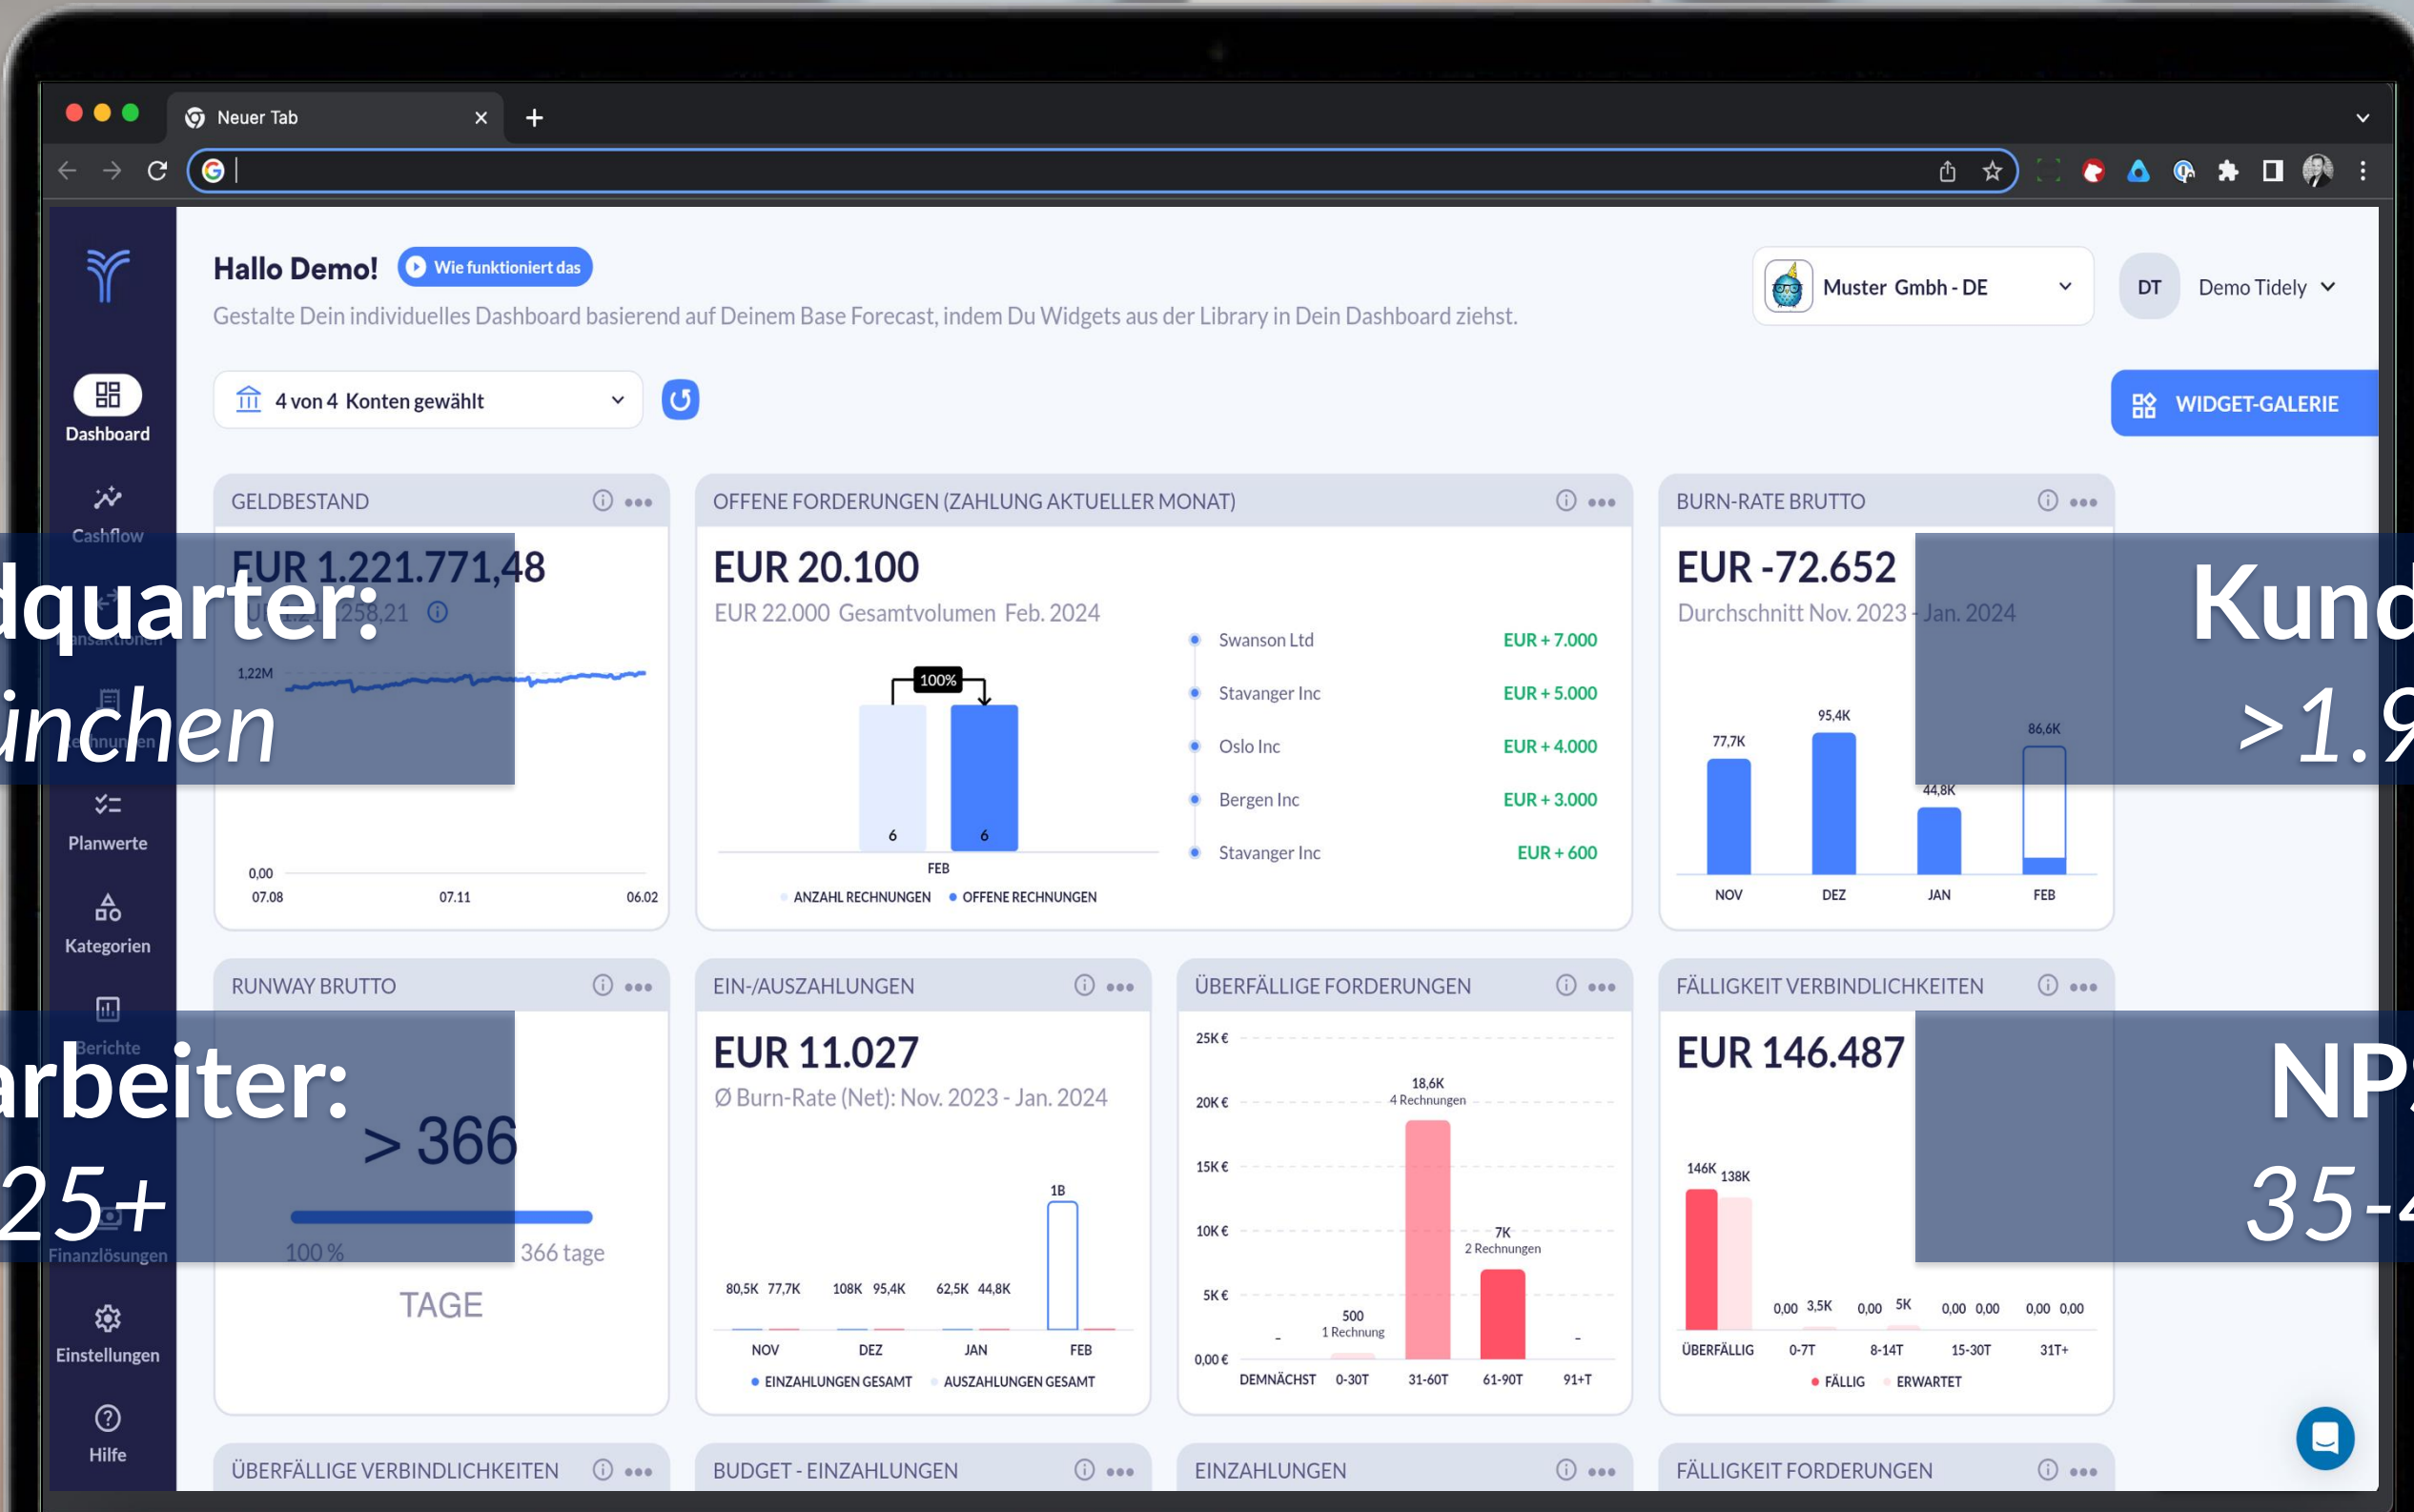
Neuer Tab

Hallo Demo! Wie funktioniert das

Gestalte Dein individuelles Dashboard basierend auf Deinem Base Forecast, indem Du Widgets aus der Library in Dein Dashboard ziehst.

Muster Gmbh - DE

DT Demo Tidely

4 von 4 Konten gewählt

WIDGET-GALERIE

Dashboard
Cashflow
Planwerte
Kategorien
Berichte
Finanzlösungen
Einstellungen
Hilfe

GELDBESTAND
EUR 1.221.771,48
1,22M
0,00
07.08 07.11 06.02

dquarter:
inchen

OFFENE FORDERUNGEN (ZAHLUNG AKTUELLER MONAT)
EUR 20.100
EUR 22.000 Gesamtvolumen Feb. 2024
100%
6 6
FEB
ANZAHL RECHNUNGEN OFFENE RECHNUNGEN

| Swanson Ltd | EUR + 7.000 |
|---|---|
| Stavanger Inc | EUR + 5.000 |
| Oslo Inc | EUR + 4.000 |
| Bergen Inc | EUR + 3.000 |
| Stavanger Inc | EUR + 600 |

BURN-RATE BRUTTO
EUR -72.652
Durchschnitt Nov. 2023 - Jan. 2024
77,7K 95,4K 44,8K 86,6K
NOV DEZ JAN FEB

Kund
>1.9

RUNWAY BRUTTO
> 366
100 % 366 tage
TAGE

arbeiter:
25+

EIN-/AUSZAHLUNGEN
EUR 11.027
Ø Burn-Rate (Net): Nov. 2023 - Jan. 2024
1B
80,5K 77,7K 108K 95,4K 62,5K 44,8K
NOV DEZ JAN FEB
EINZAHLUNGEN GESAMT AUSZAHLUNGEN GESAMT

ÜBERFÄLLIGE FORDERUNGEN
25K € 20K € 15K € 10K € 5K € 0,00 €
18,6K 4 Rechnungen
7K 2 Rechnungen
500 1 Rechnung
- -
DEMNÄCHST 0-30T 31-60T 61-90T 91+T

FÄLLIGKEIT VERBINDLICHKEITEN
EUR 146.487
146K 138K 0,00 3,5K 0,00 5K 0,00 0,00 0,00 0,00
ÜBERFÄLLIG 0-7T 8-14T 15-30T 31T+
FÄLLIG ERWARTET

NP
35-4

ÜBERFÄLLIGE VERBINDLICHKEITEN
BUDGET - EINZAHLUNGEN
EINZAHLUNGEN
FÄLLIGKEIT FORDERUNGEN